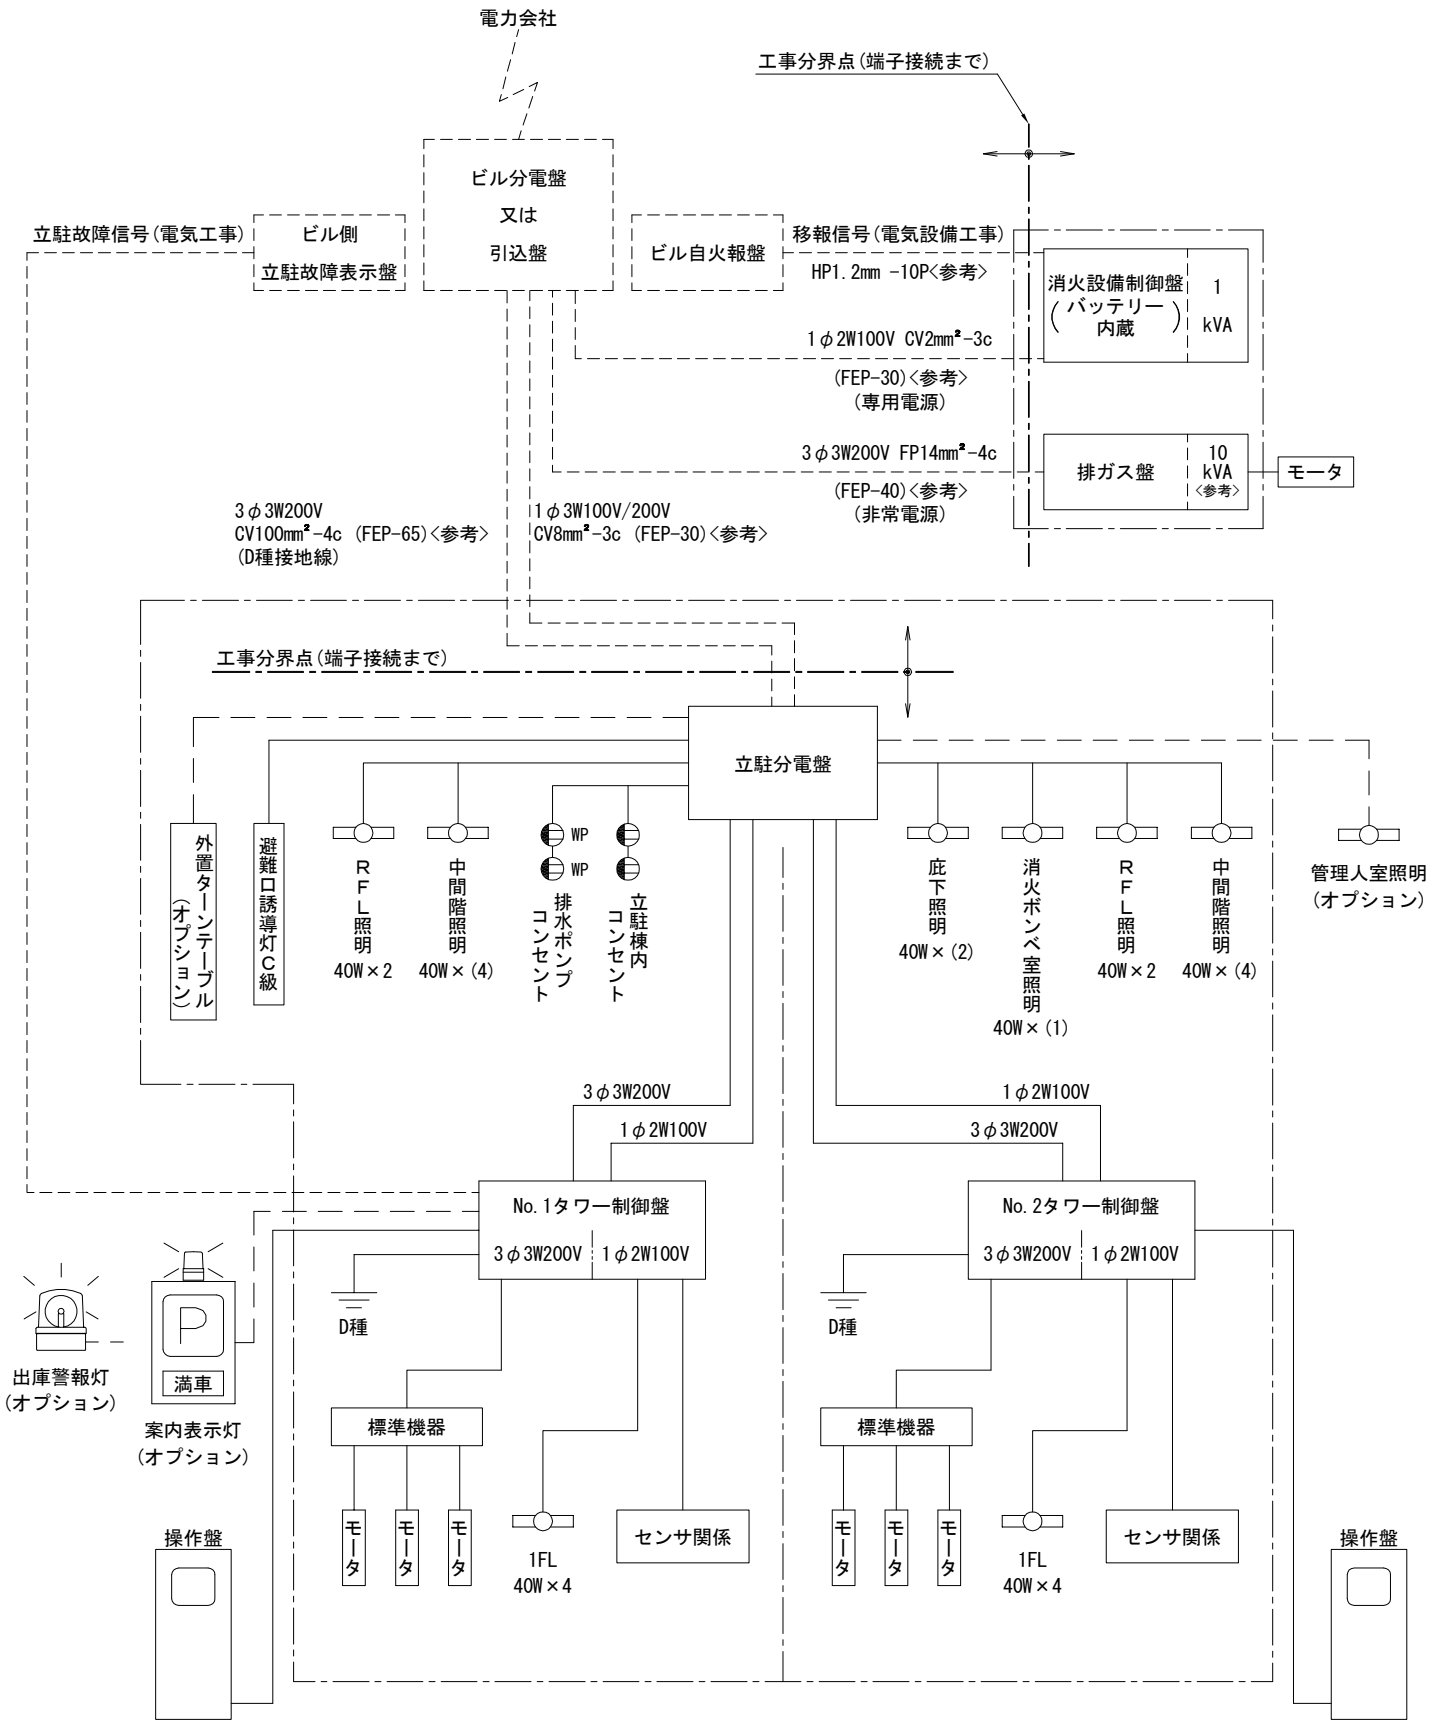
電力会社

工事分界点(端子接続まで)

ビル分電盤
又は
引込盤

立駐故障信号(電気工事)

ビル側
立駐故障表示盤

ビル自火報盤

移報信号(電気設備工事)
HP1.2mm -10P〈参考〉

消火設備制御盤
(バッテリー内蔵)
1 kVA

1$\phi$2W100V CV2mm$^2$-3c
(FEP-30)〈参考〉
(専用電源)

3$\phi$3W200V FP14mm$^2$-4c
(FEP-40)〈参考〉
(非常電源)

排ガス盤
10 kVA 〈参考〉

モータ

3$\phi$3W200V
CV100mm$^2$-4c (FEP-65)〈参考〉
(D種接地線)

1$\phi$3W100V/200V
CV8mm$^2$-3c (FEP-30)〈参考〉

工事分界点(端子接続まで)

立駐分電盤

外置ターンテーブル(オプション)

避難口誘導灯C級

RFL照明
40W×2

中間階照明
40W×(4)

WP
WP
排水ポンプコンセント

立駐棟内コンセント

庇下照明
40W×(2)

消火ボンベ室照明
40W×(1)

RFL照明
40W×2

中間階照明
40W×(4)

管理人室照明
(オプション)

3$\phi$3W200V
1$\phi$2W100V

1$\phi$2W100V
3$\phi$3W200V

No.1タワー制御盤
3$\phi$3W200V | 1$\phi$2W100V

No.2タワー制御盤
3$\phi$3W200V | 1$\phi$2W100V

D種

D種

P
満車

出庫警報灯
(オプション)

案内表示灯
(オプション)

標準機器

標準機器

モータ
モータ
モータ

1FL
40W×4

センサ関係

モータ
モータ
モータ

1FL
40W×4

センサ関係

操作盤

操作盤